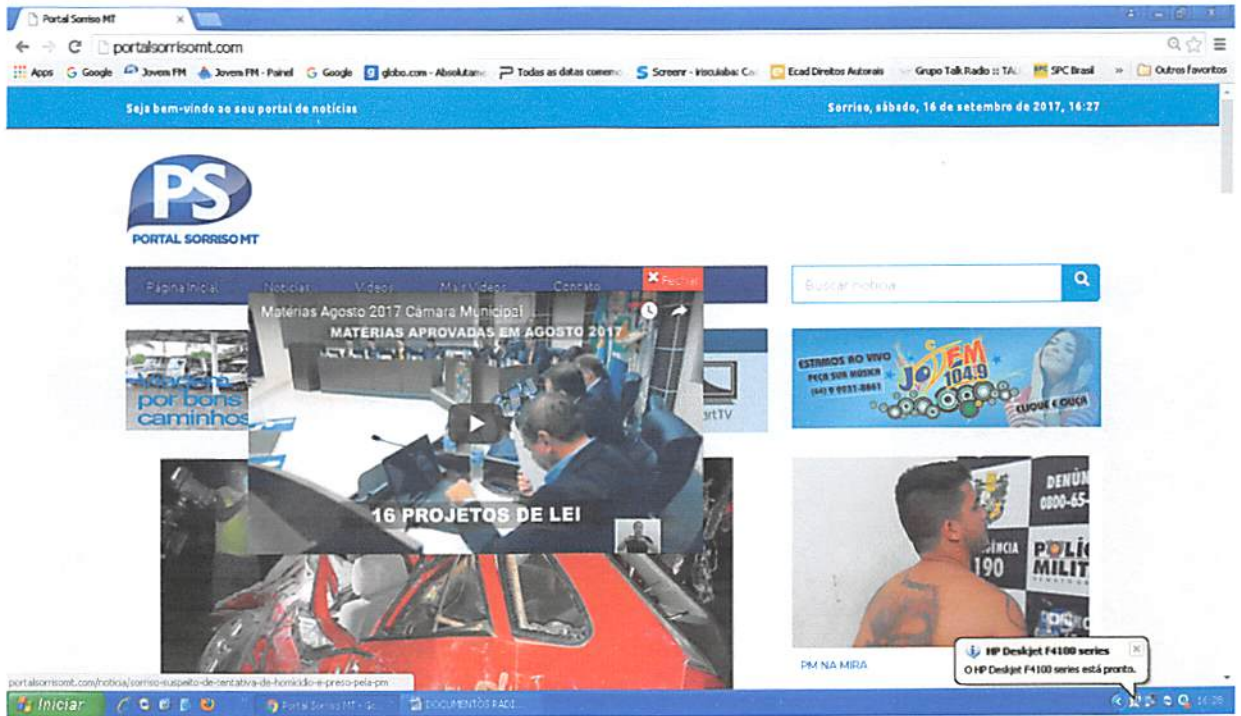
Portal Sorriso MT ×

portalsorrisomt.com

Apps Google Jovem FM Jovem FM - Painel Google globo.com - Absolutame Todas as datas comemo Screenr - Irisculaba: Ca Ecad Direitos Autorais Grupo Talk Radio :: TAL SPC Brasil » Outros favoritos

Seja bem-vindo ao seu portal de notícias

Sorriso, sábado, 16 de setembro de 2017, 16:27

PS
PORTAL SORRISO MT

Página Inicial Notícias Vídeos Mais Vídeos Contato

× Fechar

Buscar notícia

Matérias Agosto 2017 Câmara Municipal

MATÉRIAS APROVADAS EM AGOSTO 2017

16 PROJETOS DE LEI

por bons caminhos

rtTV

ESTAMOS AO VIVO PEÇA SUA MÚSICA (66) 9 9931-8861

JOVEM FM 104.9

CLIQUE E OUÇA

DENÚNCIA 0800-65- 190 POLÍCIA MILITAR

PM NA MIRA

HP Deskjet F4100 series
O HP Deskjet F4100 series está pronto.

portalsorrisomt.com/noticia/sorriso-suspeito-de-tentativa-de-homicidio-e-preso-pela-pm

Iniciar Portal Sorriso MT - Go... DOCUMENTOS RADE... 16:28